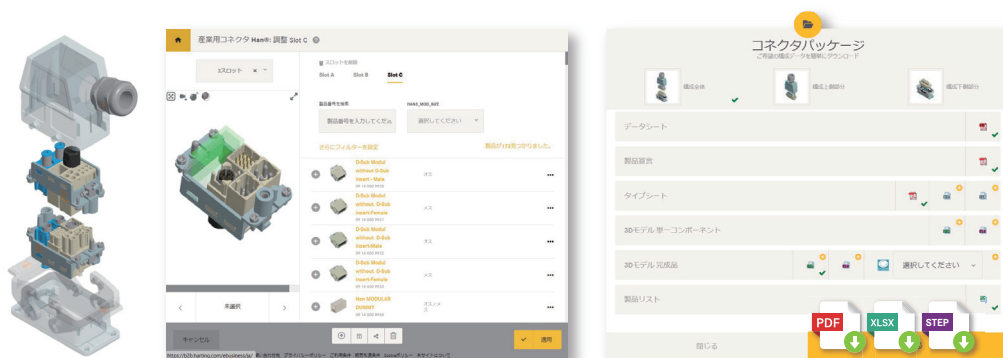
産業用コネクタ Han®: 調製 Slot C

スロットを削除

スロット

Slot A　Slot B　Slot C

製品番号で検索　HAN_MIX_SIZE

製品番号を入力してください　選択してください

さらにフィルターを設定　製品が15見つかりました。

D-Sub Modul without. D-Sub Insert - Male　オス

D-Sub Modul without. D-Sub Insert-Female　メス

D-Sub Modul without. D-Sub Insert-Male　オス

D-Sub Modul without. D-Sub Insert-Female　メス

Han MODULAR DUMMY　オス/メス

未選択

キャンセル　適用

コネクタパッケージ

ご希望の製品データを簡単にダウンロード

構成全体　構成上部部分　構成下部部分

データシート

製品写真

タイプシート

3Dモデル 単一コンポーネント

3Dモデル 完成品　選択してください

製品リスト

閉じる

PDF　XLSX　STEP